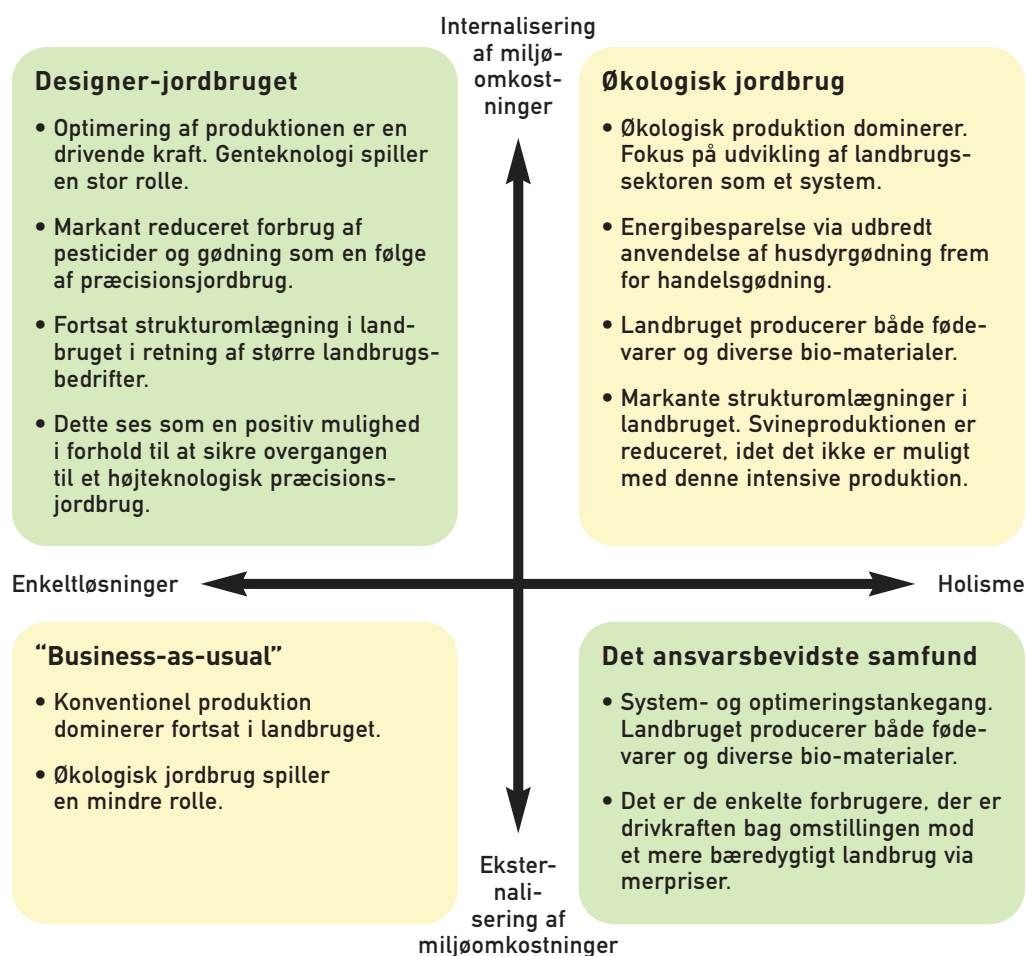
Internalisering af miljøomkostninger

Designer-jordbruget

• Optimering af produktionen er en drivende kraft. Genteknologi spiller en stor rolle.

• Markant reduceret forbrug af pesticider og gødning som en følge af præcisionsjordbrug.

• Fortsat strukturomlægning i landbruget i retning af større landbrugsbedrifter.

• Dette ses som en positiv mulighed i forhold til at sikre overgangen til et højteknologisk præcisionsjordbrug.

Økologisk jordbrug

• Økologisk produktion dominerer. Fokus på udvikling af landbrugssektoren som et system.

• Energibesparelse via udbredt anvendelse af husdyrgødning frem for handelsgødning.

• Landbruget producerer både fødevarer og diverse bio-materialer.

• Markante strukturomlægninger i landbruget. Svineproduktionen er reduceret, idet det ikke er muligt med denne intensive produktion.

Enkeltløsninger

Holisme

"Business-as-usual"

• Konventionel produktion dominerer fortsat i landbruget.

• Økologisk jordbrug spiller en mindre rolle.

Det ansvarsbevidste samfund

• System- og optimeringstankegang. Landbruget producerer både fødevarer og diverse bio-materialer.

• Det er de enkelte forbrugere, der er drivkraften bag omstillingen mod et mere bæredygtigt landbrug via merpriser.

Eksternalisering af miljøomkostninger